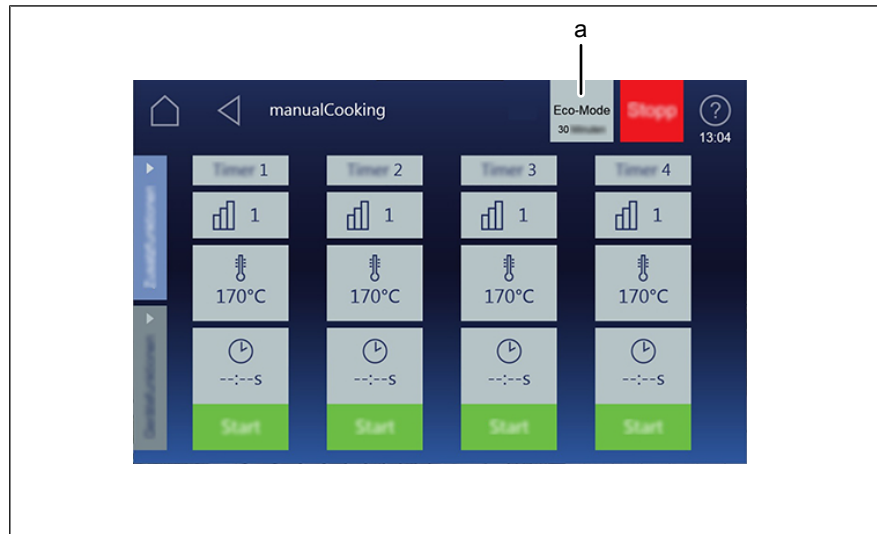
a

manualCooking

Eco-Mode
30 Minuten

Stopp

?
13:04

Zusatzfunktionen

Gerätefunktionen

Timer 1
1
170°C
--:--s
Start

Timer 2
1
170°C
--:--s
Start

Timer 3
1
170°C
--:--s
Start

Timer 4
1
170°C
--:--s
Start